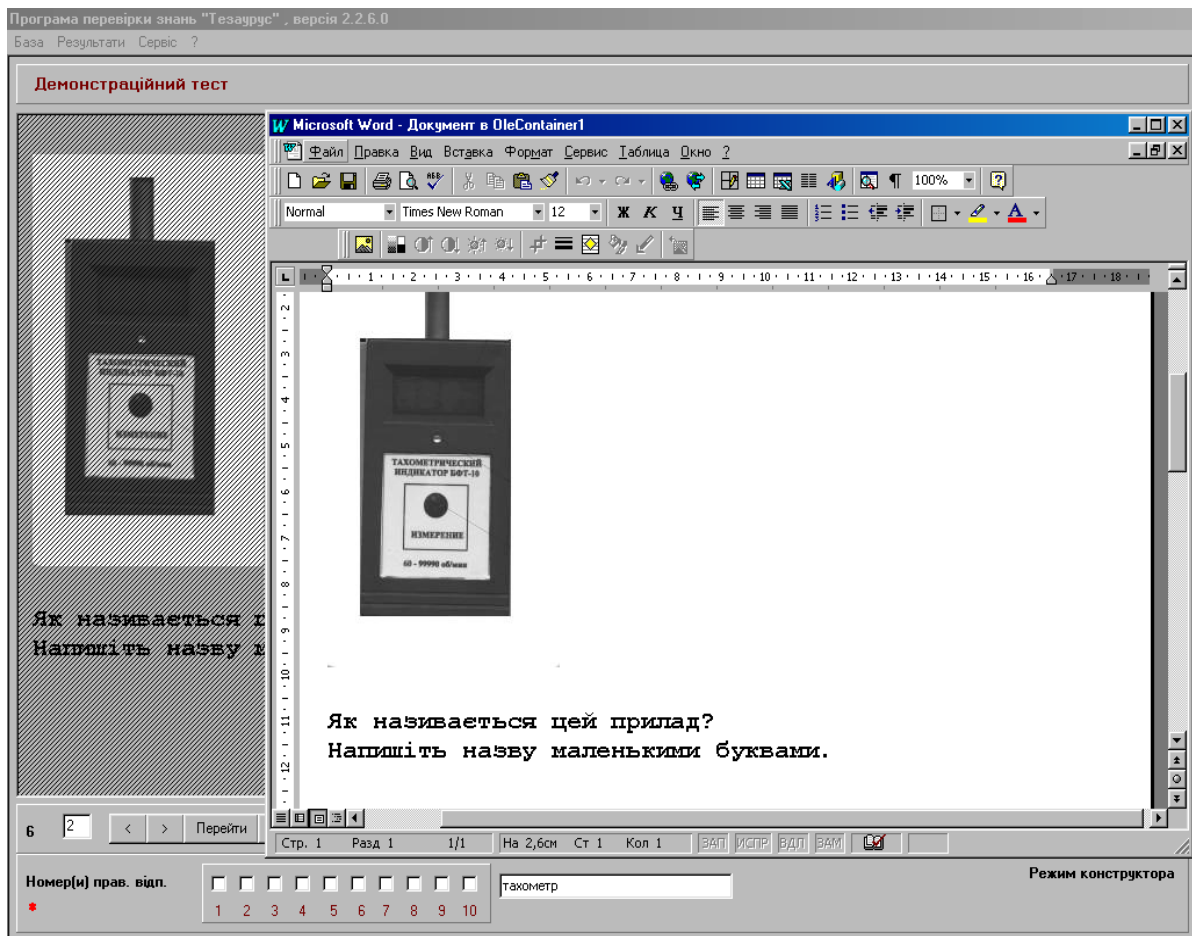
Програма перевірки знань "Тезаурус" , версія 2.2.6.0

База Результати Сервіс ?

Демонстраційний тест

ТАХОМЕТРИЧЕСКИЙ ИНДИКАТОР БФТ-10

ИЗМЕРЕНИЕ

60 - 99990 об/мин

Як називається ц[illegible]
Напишіть назву м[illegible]

Microsoft Word - Документ в OleContainer1

Файл Правка Вид Вставка Формат Сервис Таблица Окно ?

100%

Normal Times New Roman 12 Ж К Ч

ТАХОМЕТРИЧЕСКИЙ ИНДИКАТОР БФТ-10

ИЗМЕРЕНИЕ

60 - 99990 об/мин

Як називається цей прилад?
Напишіть назву маленькими буквами.

Стр. 1 Разд 1 1/1 На 2,6см Ст 1 Кол 1 ЗАП ИСПР ВДЛ ЗАМ

6 2 < > Перейти

Номер(и) прав. відп.
*

1 2 3 4 5 6 7 8 9 10

тахометр

Режим конструктора